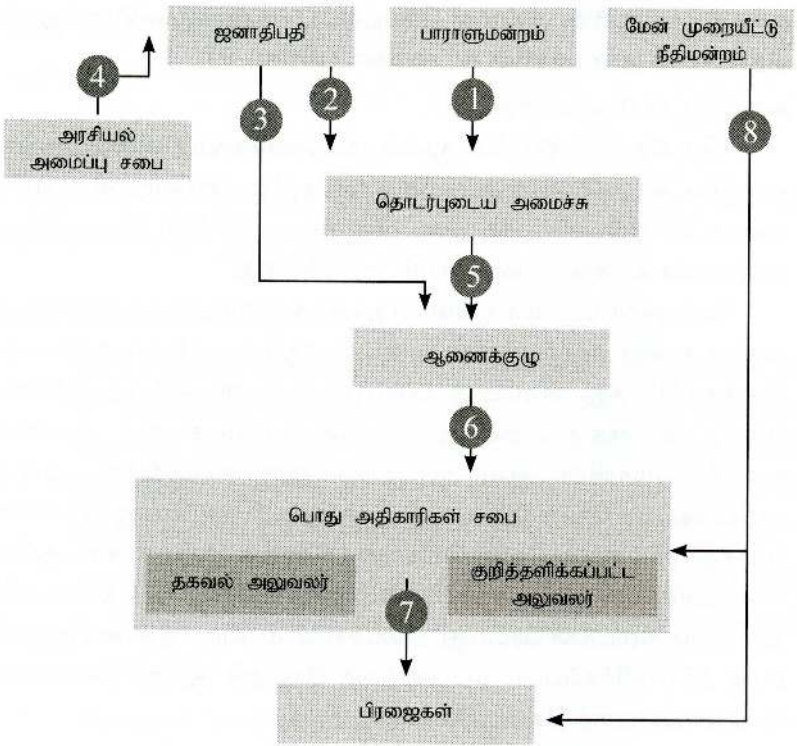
ஜனாதிபதி

பாராளுமன்றம்

மேன் முறையீட்டு நீதிமன்றம்

4

அரசியல் அமைப்பு சபை

3

2

1

8

தொடர்புடைய அமைச்சு

5

ஆணைக்குழு

6

பொது அதிகாரிகள் சபை

தகவல் அலுவலர்

குறித்தளிக்கப்பட்ட அலுவலர்

7

பிரஜைகள்